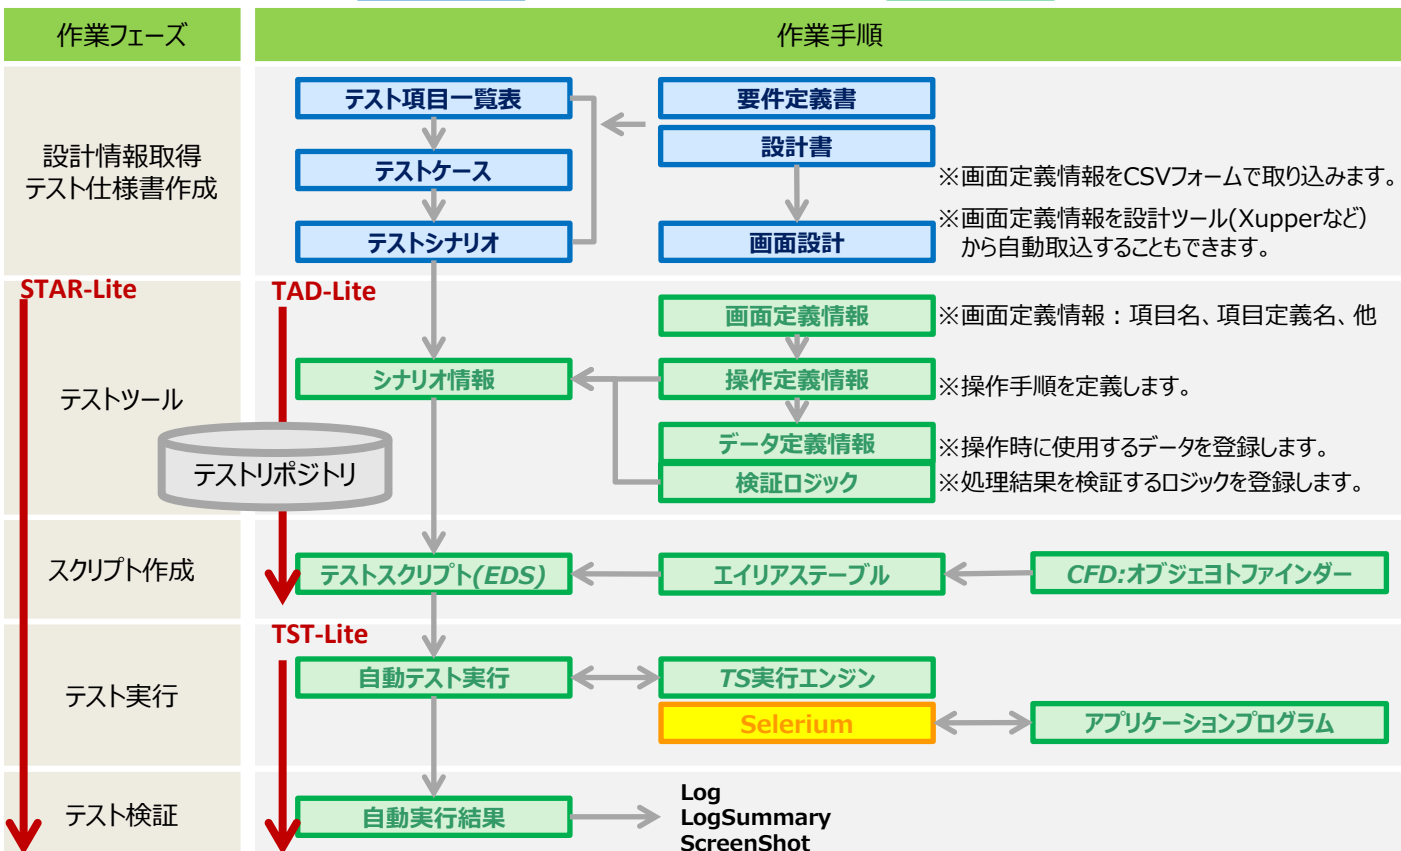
| 作業フェーズ | 作業手順 |
|---|---|

設計情報取得
テスト仕様書作成

テスト項目一覧表
テストケース
テストシナリオ
要件定義書
設計書
画面設計
※画面定義情報をCSVフォームで取り込みます。
※画面定義情報を設計ツール(Xupperなど)から自動取込することもできます。

STAR-Lite
TAD-Lite

テストツール
テストリポジトリ
シナリオ情報
画面定義情報
操作定義情報
データ定義情報
検証ロジック
※画面定義情報：項目名、項目定義名、他
※操作手順を定義します。
※操作時に使用するデータを登録します。
※処理結果を検証するロジックを登録します。

スクリプト作成
テストスクリプト(EDS)
エイリアステーブル
CFD:オブジェヨトファインダー

TST-Lite

テスト実行
自動テスト実行
TS実行エンジン
Selerium
アプリケーションプログラム

テスト検証
自動実行結果
Log
LogSummary
ScreenShot